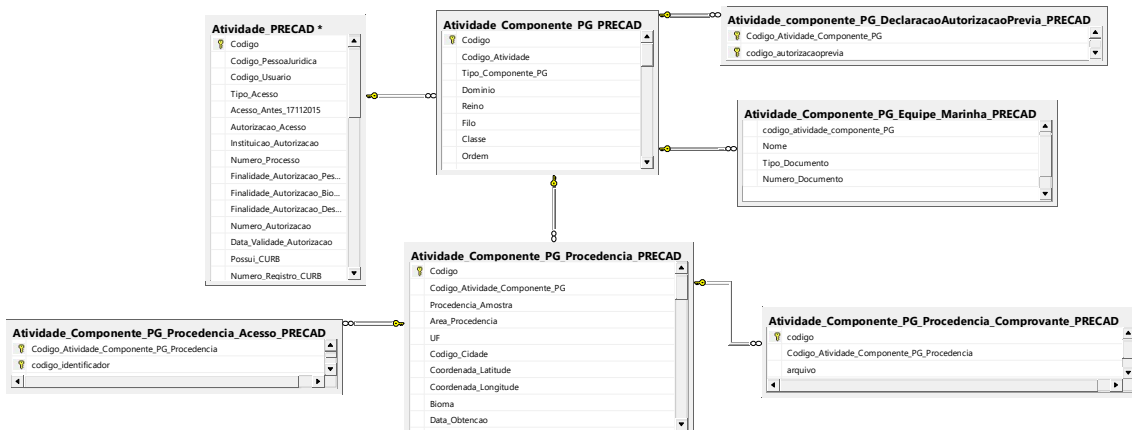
Atividade_PRECAD *
Codigo
Codigo_PessoaJuridica
Codigo_Usuario
Tipo_Acesso
Acesso_Antes_17112015
Autorizacao_Acesso
Instituicao_Autorizacao
Numero_Processo
Finalidade_Autorizacao_Pes...
Finalidade_Autorizacao_Bio...
Finalidade_Autorizacao_Des...
Numero_Autorizacao
Data_Validade_Autorizacao
Possui_CURB
Numero_Registro_CURB

Atividade_Componente_PG_PRECAD
Codigo
Codigo_Atividade
Tipo_Componente_PG
Dominio
Reino
Filo
Classe
Ordem

Atividade_componente_PG_DeclaracaoAutorizacaoPrevia_PRECAD
Codigo_Atividade_Componente_PG
codigo_autorizacaoprevia

Atividade_Componente_PG_Equipe_Marinha_PRECAD
codigo_atividade_componente_PG
Nome
Tipo_Documento
Numero_Documento

Atividade_Componente_PG_Procedencia_PRECAD
Codigo
Codigo_Atividade_Componente_PG
Procedencia_Amostra
Area_Procedencia
UF
Codigo_Cidade
Coordenada_Latitude
Coordenada_Longitude
Bioma
Data_Obtencao

Atividade_Componente_PG_Procedencia_Acesso_PRECAD
Codigo_Atividade_Componente_PG_Procedencia
codigo_identificador

Atividade_Componente_PG_Procedencia_Comprovante_PRECAD
codigo
Codigo_Atividade_Componente_PG_Procedencia
arquivo